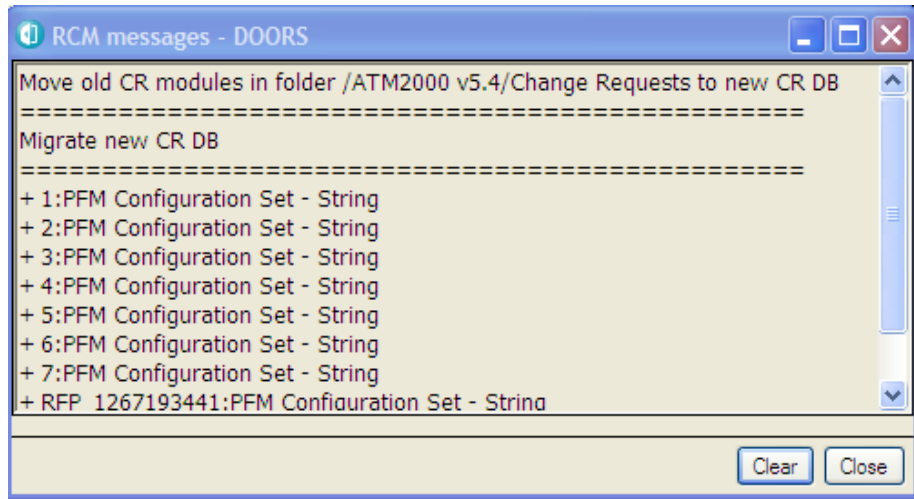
RCM messages - DOORS

Move old CR modules in folder /ATM2000 v5.4/Change Requests to new CR DB
==================================================
Migrate new CR DB
==================================================
+ 1:PFM Configuration Set - String
+ 2:PFM Configuration Set - String
+ 3:PFM Configuration Set - String
+ 4:PFM Configuration Set - String
+ 5:PFM Configuration Set - String
+ 6:PFM Configuration Set - String
+ 7:PFM Configuration Set - String
+ RFP_1267193441:PFM Configuration Set - String

Clear Close